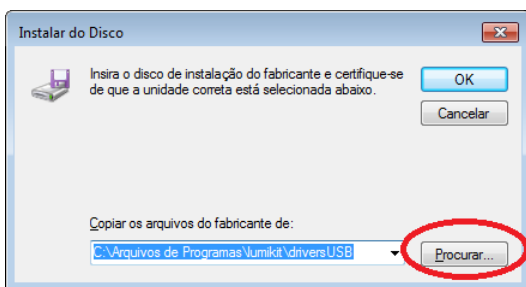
Instalar do Disco

Insira o disco de instalação do fabricante e certifique-se de que a unidade correta está selecionada abaixo.

OK

Cancelar

Copiar os arquivos do fabricante de:

C:\Arquivos de Programas\lumikit\driversUSB

Procurar...